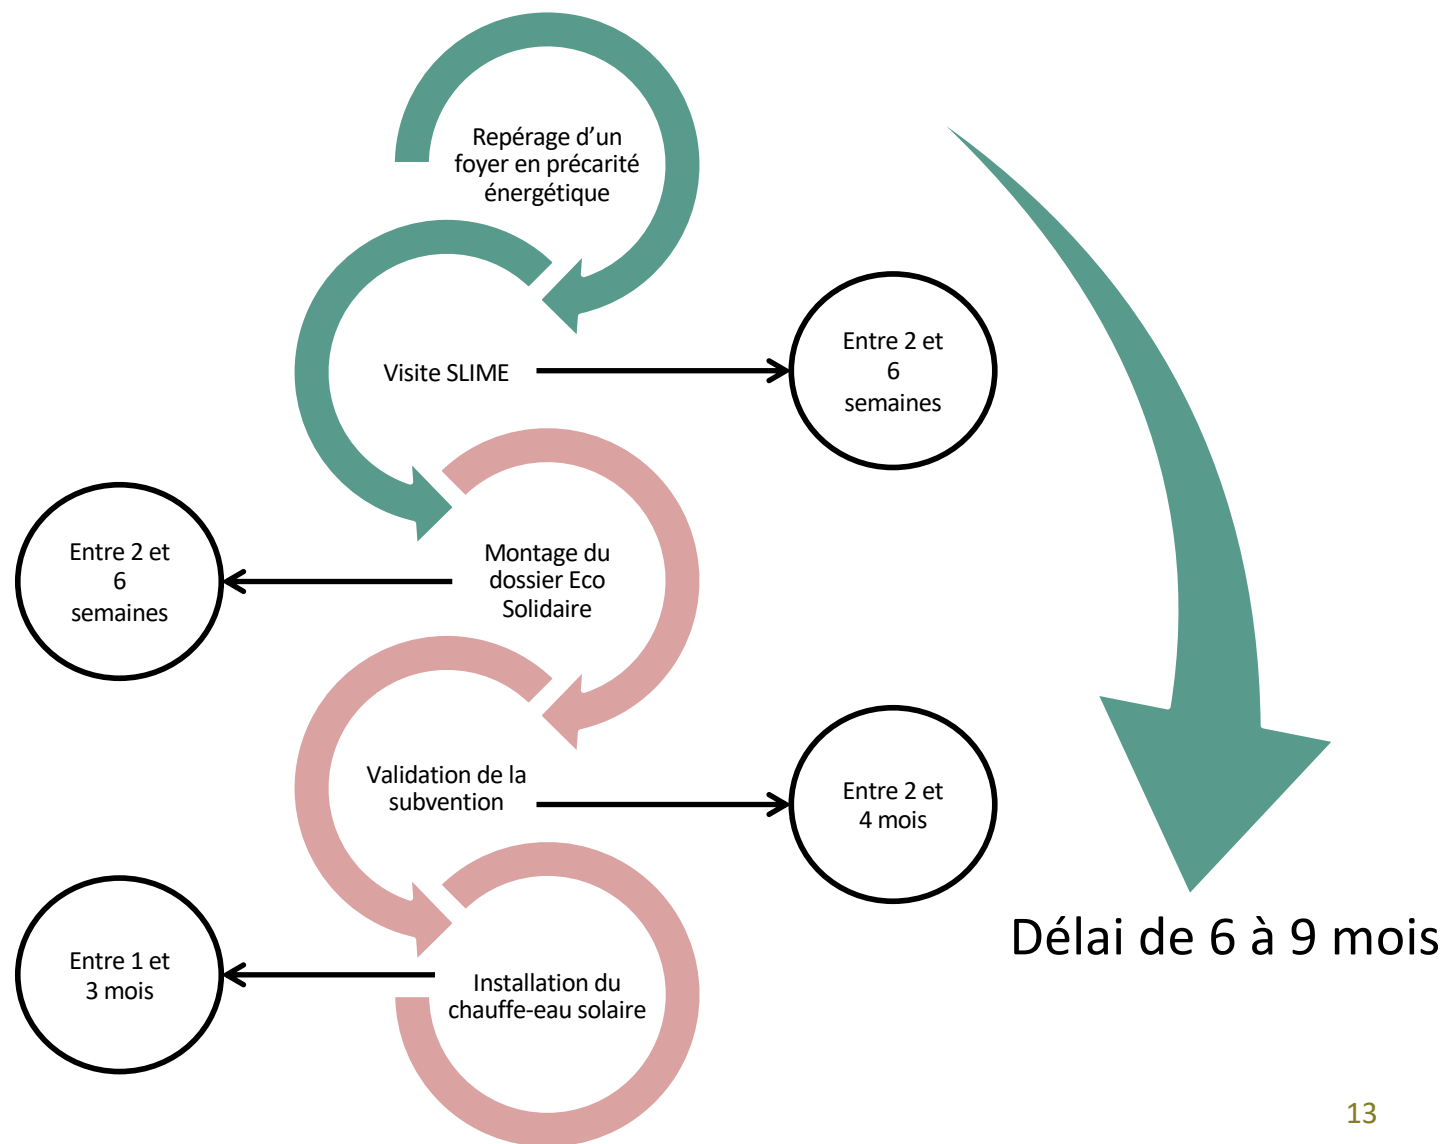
Repérage d'un foyer en précarité énergétique

Visite SLIME

Entre 2 et 6 semaines

Entre 2 et 6 semaines

Montage du dossier Eco Solidaire

Validation de la subvention

Entre 2 et 4 mois

Entre 1 et 3 mois

Installation du chauffe-eau solaire

Délai de 6 à 9 mois

13